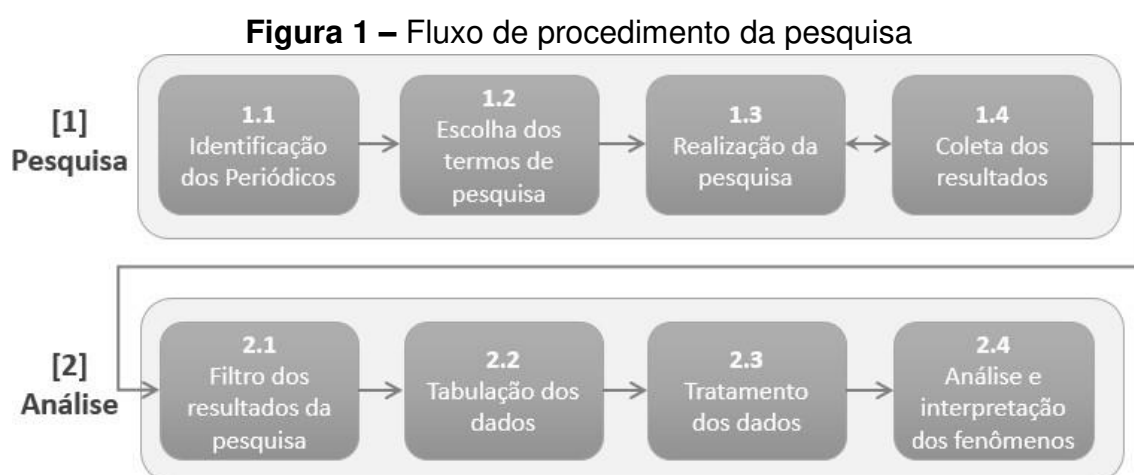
**Figura 1 –** Fluxo de procedimento da pesquisa

[1] Pesquisa

1.1 Identificação dos Periódicos

1.2 Escolha dos termos de pesquisa

1.3 Realização da pesquisa

1.4 Coleta dos resultados

[2] Análise

2.1 Filtro dos resultados da pesquisa

2.2 Tabulação dos dados

2.3 Tratamento dos dados

2.4 Análise e interpretação dos fenômenos